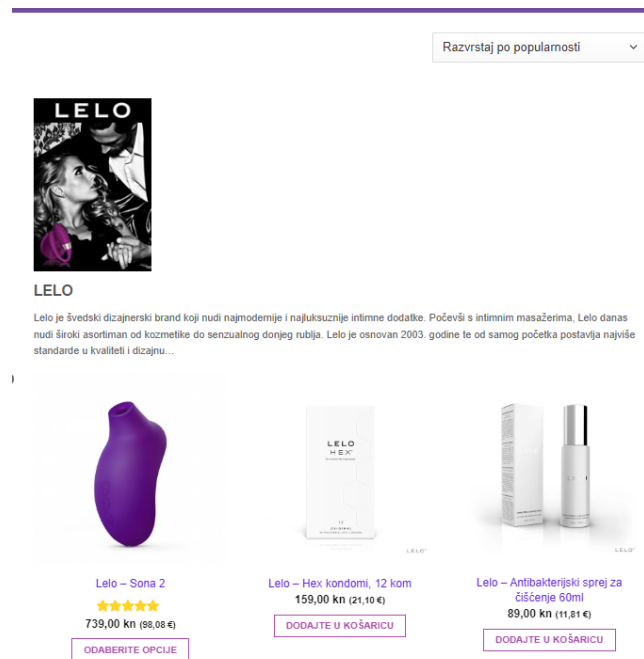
Razvrstaj po popularnosti

LELO

LELO

Lelo je švedski dizajnerski brand koji nudi najmodernije i najluksuznije intimne dodatke. Počevši s intimnim masažerima, Lelo danas nudi široki asortiman od kozmetike do senzualnog donjeg rublja. Lelo je osnovan 2003. godine te od samog početka postavlja najviše standarde u kvaliteti i dizajnu...

LELO HEX

LELO

LELO

Lelo – Sona 2

739,00 kn (98,08 €)

ODABERITE OPCIJE

Lelo – Hex kondomi, 12 kom

159,00 kn (21,10 €)

DODAJTE U KOŠARICU

Lelo – Antibakterijski sprej za čišćenje 60ml

89,00 kn (11,81 €)

DODAJTE U KOŠARICU